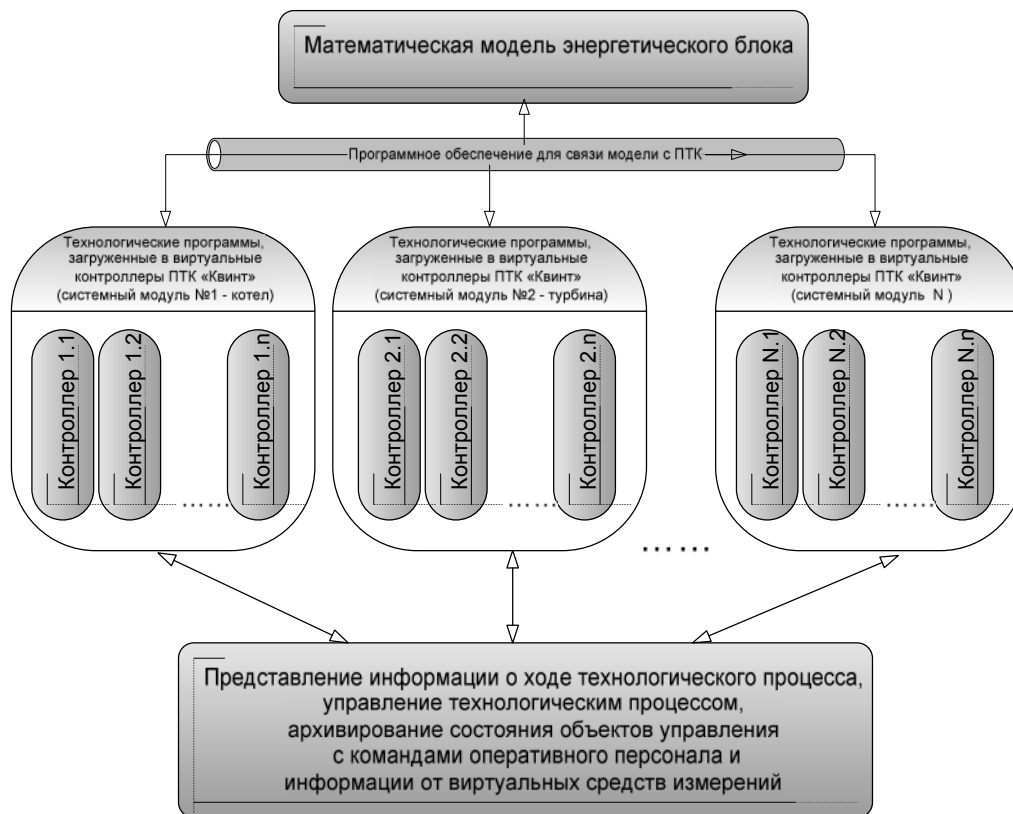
Математическая модель энергетического блока

Программное обеспечение для связи модели с ПТК

Технологические программы, загруженные в виртуальные контроллеры ПТК «Квинт» (системный модуль №1 - котел)

Контроллер 1.1

Контроллер 1.2

.......

Контроллер 1.n

Технологические программы, загруженные в виртуальные контроллеры ПТК «Квинт» (системный модуль №2 - турбина)

Контроллер 2.1

Контроллер 2.2

.......

Контроллер 2.n

......

Технологические программы, загруженные в виртуальные контроллеры ПТК «Квинт» (системный модуль N )

Контроллер N.1

Контроллер N.2

.......

Контроллер N.n

Представление информации о ходе технологического процесса, управление технологическим процессом, архивирование состояния объектов управления с командами оперативного персонала и информации от виртуальных средств измерений